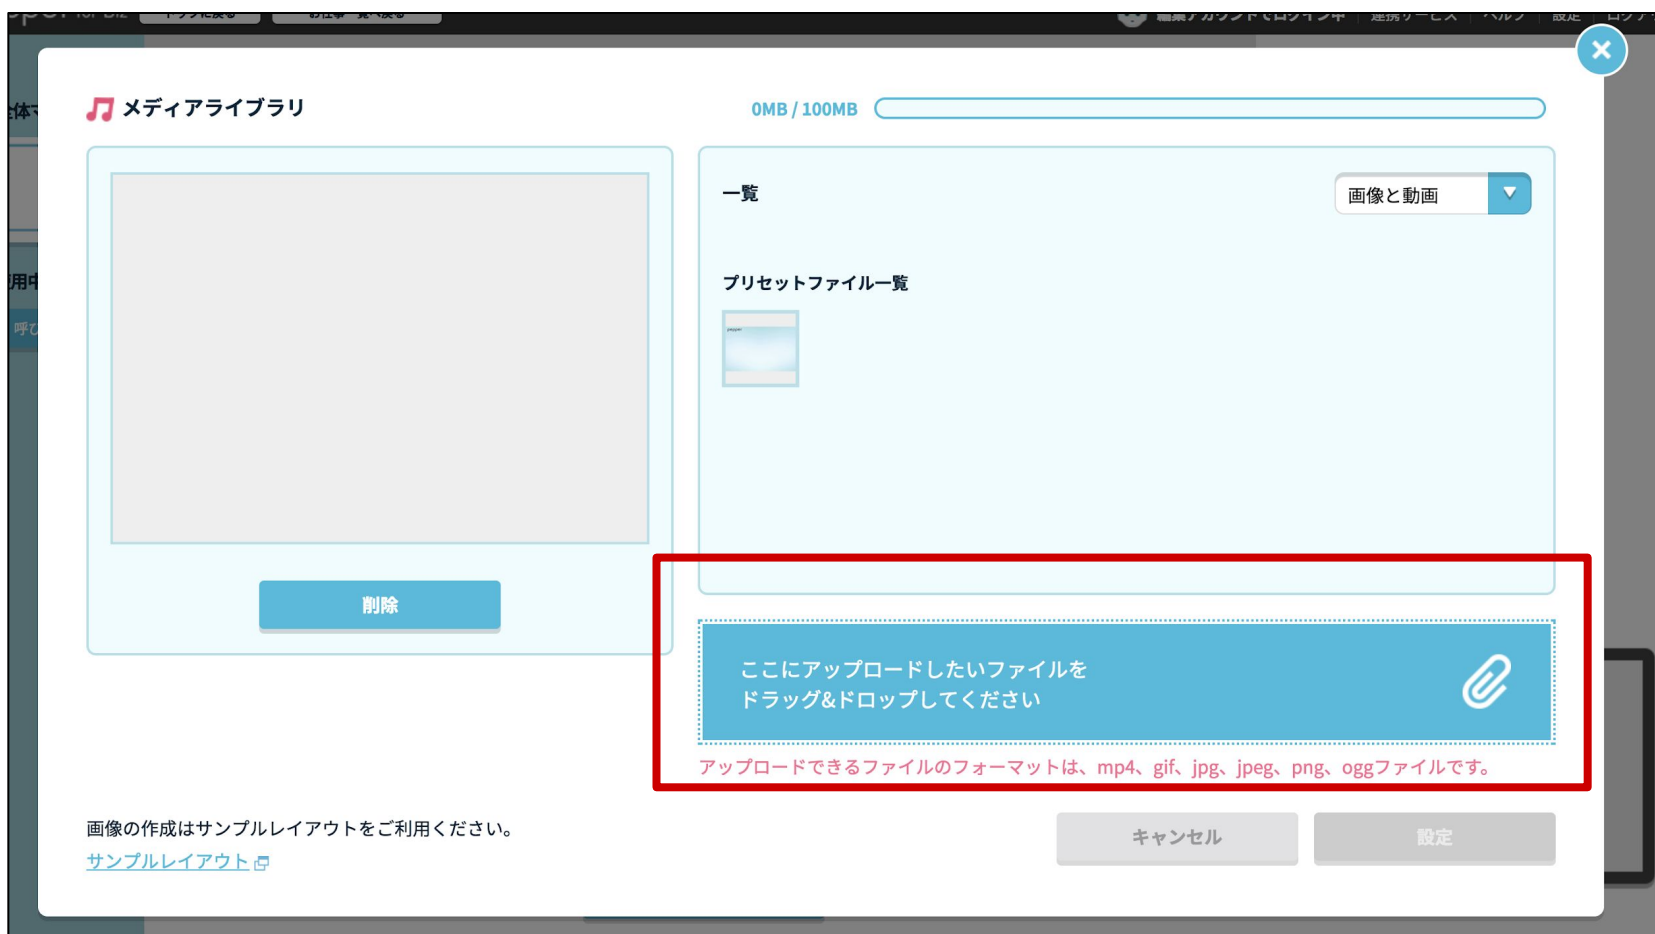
メディアライブラリ

0MB / 100MB

一覧

画像と動画

プリセットファイル一覧

削除

ここにアップロードしたいファイルを
ドラッグ&ドロップしてください

アップロードできるファイルのフォーマットは、mp4、gif、jpg、jpeg、png、oggファイルです。

画像の作成はサンプルレイアウトをご利用ください。

サンプルレイアウト

キャンセル

設定